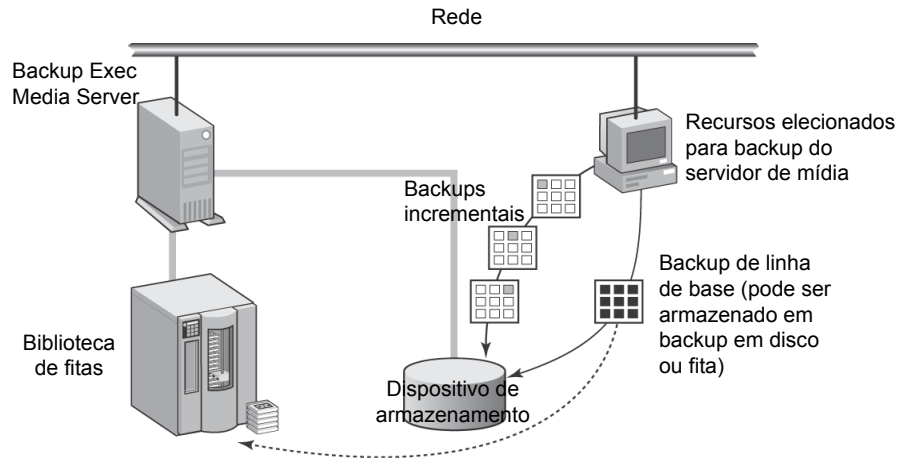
Rede

Backup Exec Media Server

Recursos elecionados para backup do servidor de mídia

Backups incrementais

Backup de linha de base (pode ser armazenado em backup em disco ou fita)

Biblioteca de fitas

Dispositivo de armazenamento